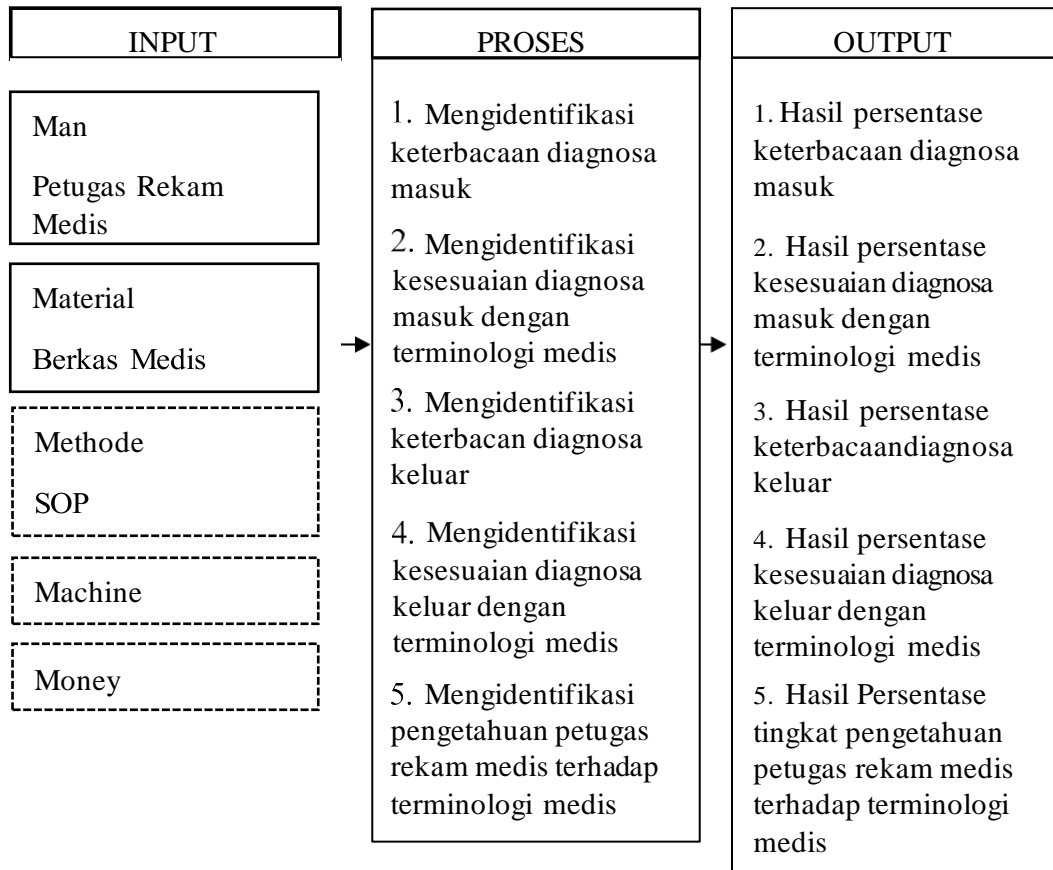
INPUT

Man

Petugas Rekam Medis

Material

Berkas Medis

Methode

SOP

Machine

Money

PROSES

1. Mengidentifikasi keterbacaan diagnosa masuk

2. Mengidentifikasi kesesuaian diagnosa masuk dengan terminologi medis

3. Mengidentifikasi keterbacan diagnosa keluar

4. Mengidentifikasi kesesuaian diagnosa keluar dengan terminologi medis

5. Mengidentifikasi pengetahuan petugas rekam medis terhadap terminologi medis

OUTPUT

1. Hasil persentase keterbacaan diagnosa masuk

2. Hasil persentase kesesuaian diagnosa masuk dengan terminologi medis

3. Hasil persentase keterbacaandiagnosa keluar

4. Hasil persentase kesesuaian diagnosa keluar dengan terminologi medis

5. Hasil Persentase tingkat pengetahuan petugas rekam medis terhadap terminologi medis